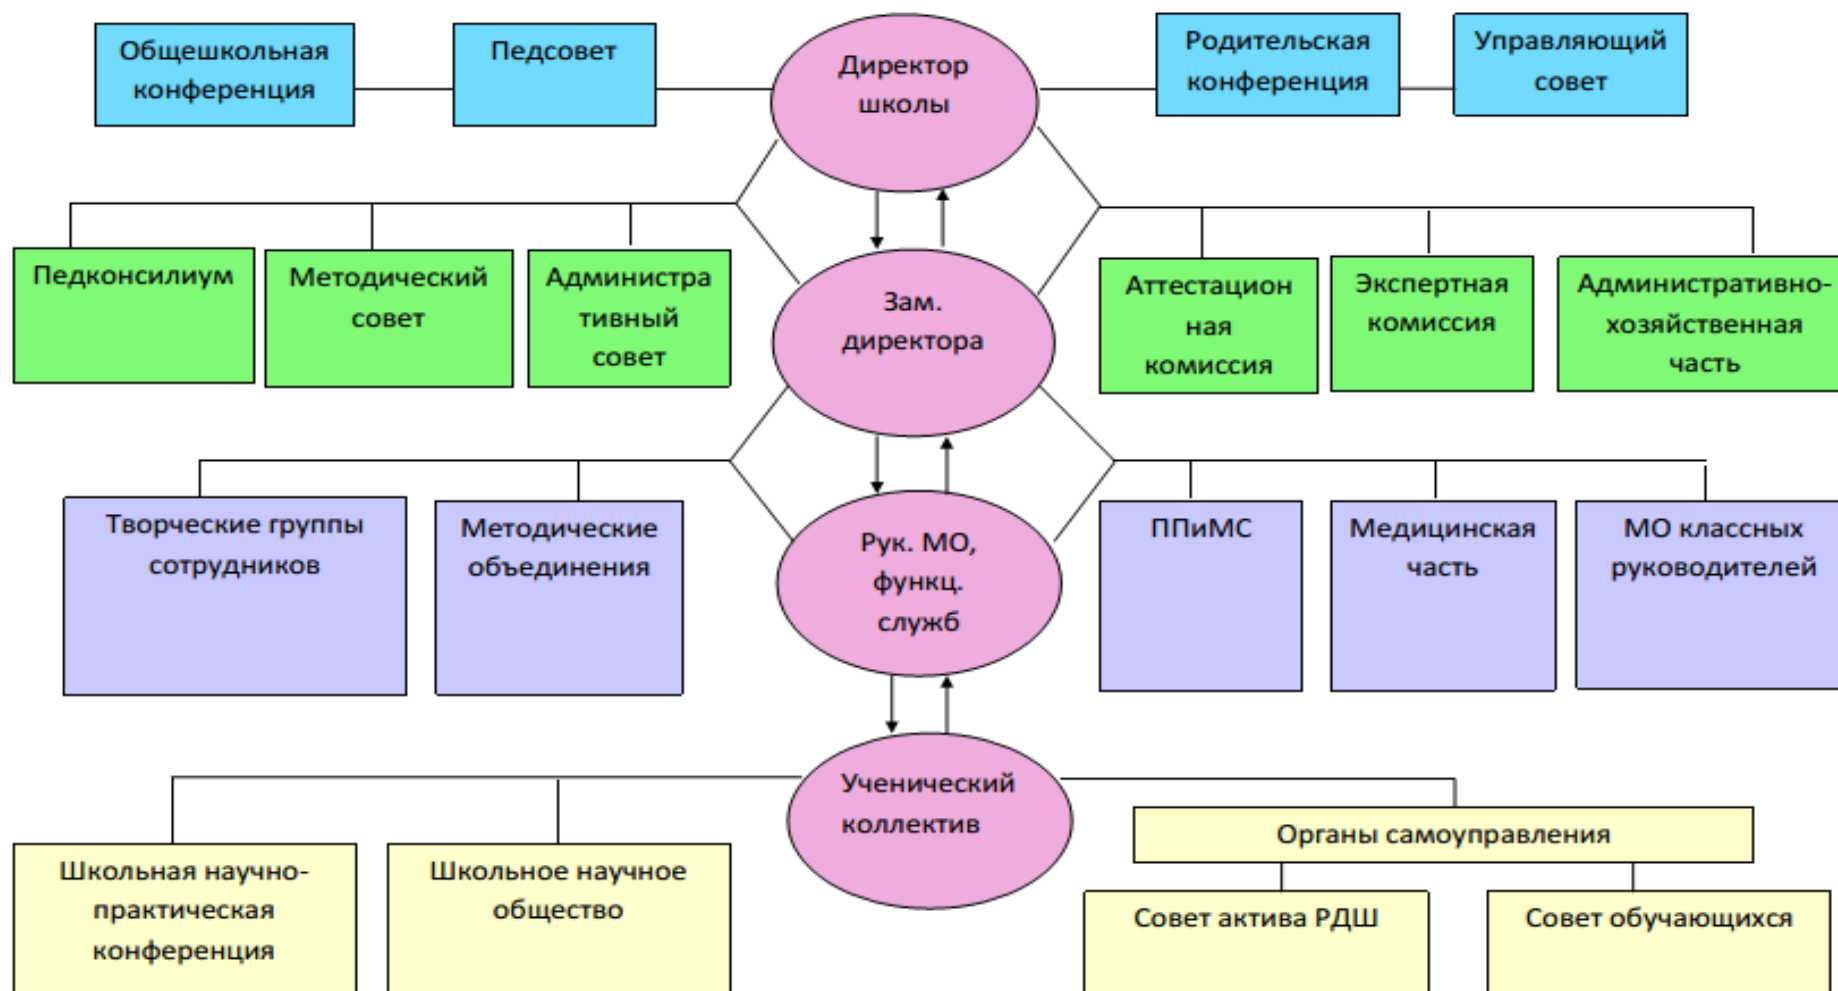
Общешкольная конференция

Педсовет

Директор школы

Родительская конференция

Управляющий совет

Педконсилиум

Методический совет

Администра тивный совет

Зам. директора

Аттестацион ная комиссия

Экспертная комиссия

Административно-хозяйственная часть

Творческие группы сотрудников

Методические объединения

Рук. МО, функц. служб

ППиМС

Медицинская часть

МО классных руководителей

Ученический коллектив

Органы самоуправления

Школьная научно-практическая конференция

Школьное научное общество

Совет актива РДШ

Совет обучающихся